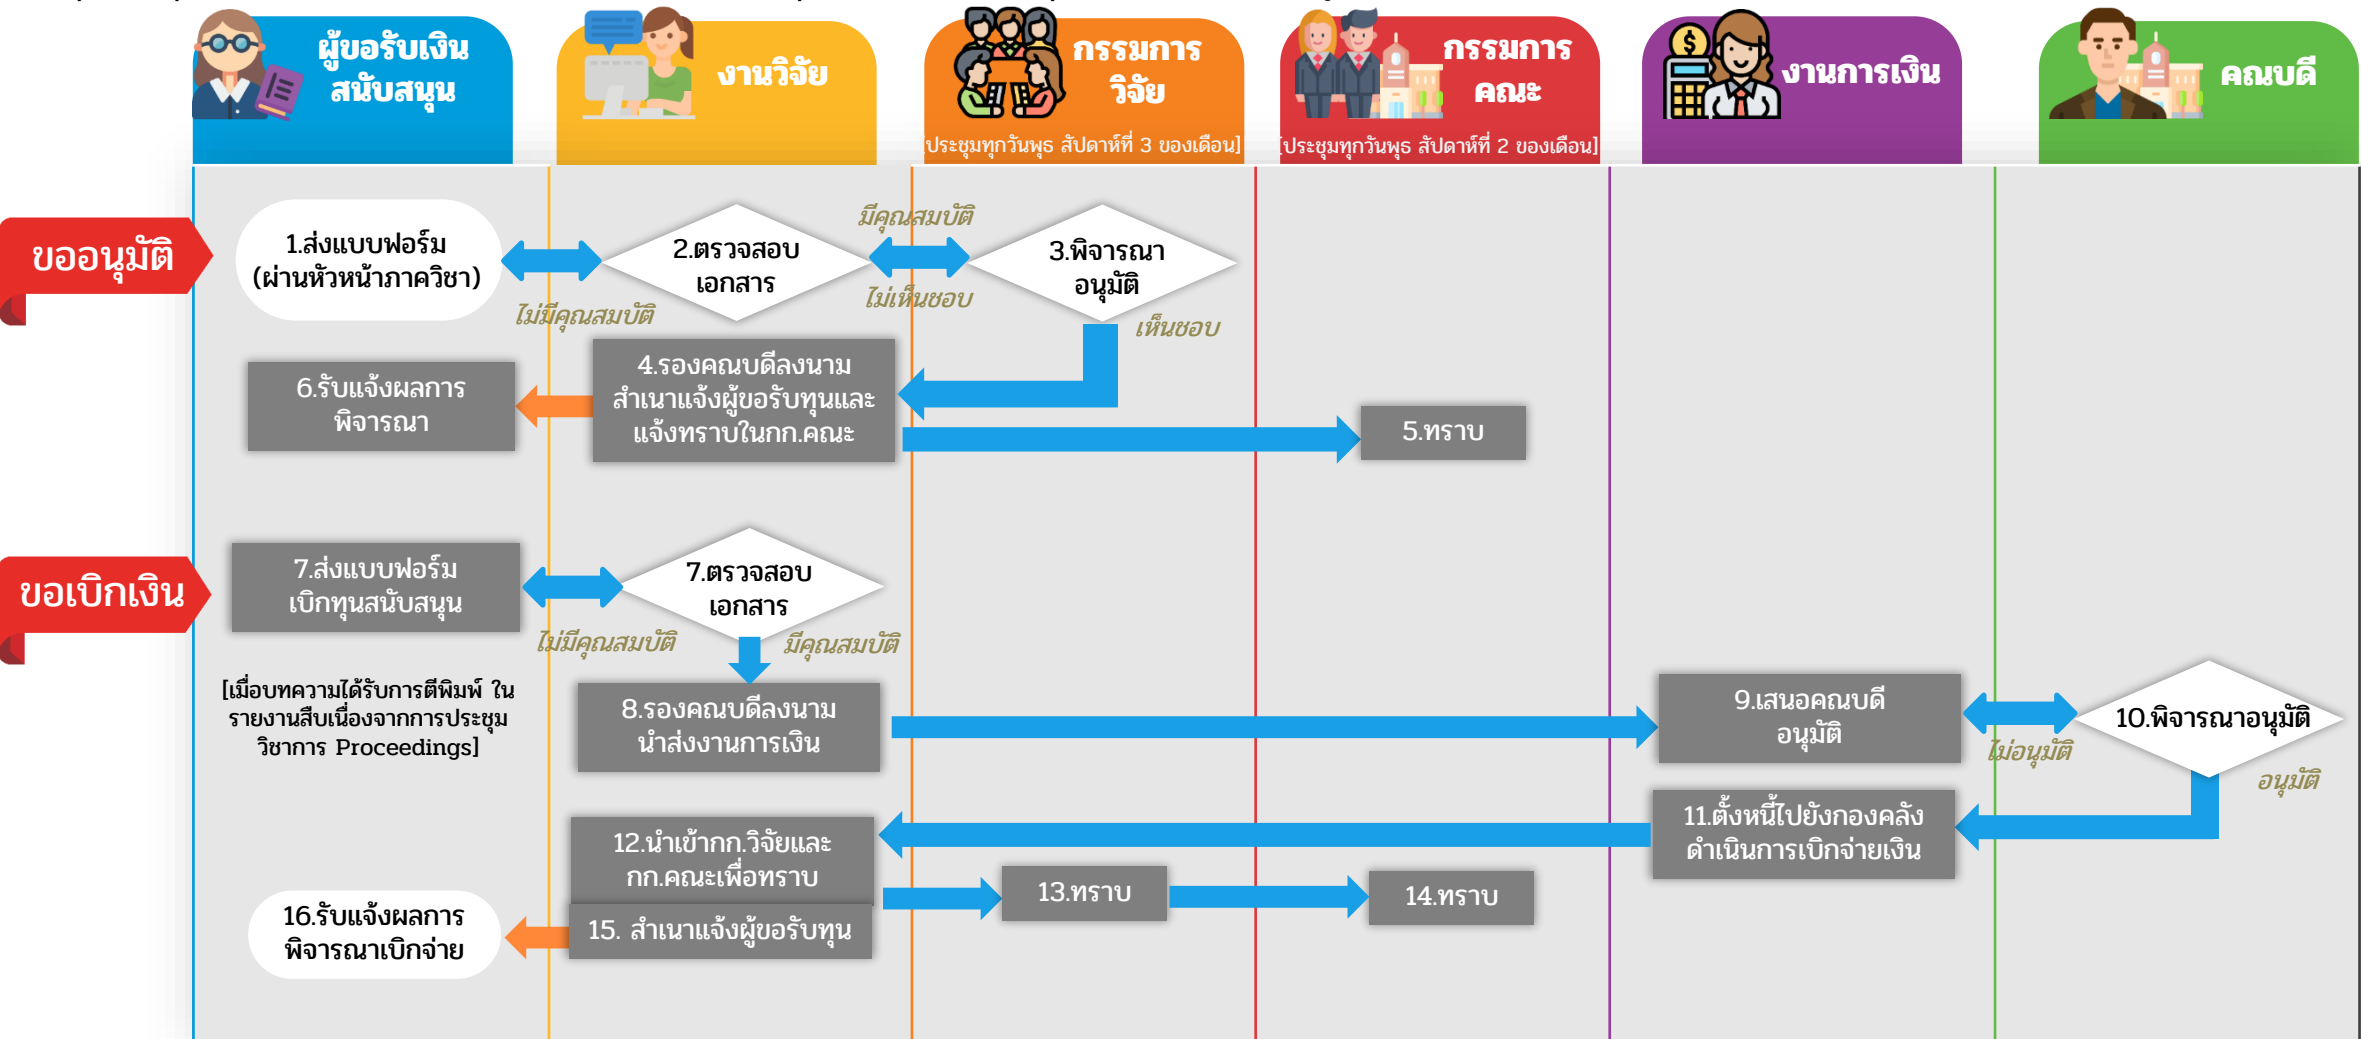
ผู้ขอรับเงินสนับสนุน

งานวิจัย

กรรมการวิจัย
[ประชุมทุกวันพุธ สัปดาห์ที่ 3 ของเดือน]

กรรมการคณะ
[ประชุมทุกวันพุธ สัปดาห์ที่ 2 ของเดือน]

งานการเงิน

คณบดี

ขออนุมัติ

1.ส่งแบบฟอร์ม (ผ่านหัวหน้าภาควิชา)

2.ตรวจสอบเอกสาร

ไม่มีคุณสมบัติ

มีคุณสมบัติ

ไม่เห็นชอบ

3.พิจารณาอนุมัติ

เห็นชอบ

6.รับแจ้งผลการพิจารณา

4.รองคณบดีลงนาม สำเนาแจ้งผู้ขอรับทุนและแจ้งทราบในกก.คณะ

5.ทราบ

ขอเบิกเงิน

7.ส่งแบบฟอร์ม เบิกทุนสนับสนุน

7.ตรวจสอบเอกสาร

ไม่มีคุณสมบัติ

มีคุณสมบัติ

[เมื่อบทความได้รับการตีพิมพ์ ในรายงานสืบเนื่องจากการประชุมวิชาการ Proceedings]

8.รองคณบดีลงนาม นำส่งงานการเงิน

9.เสนอคณบดีอนุมัติ

ไม่อนุมัติ

10.พิจารณาอนุมัติ

อนุมัติ

12.นำเข้ากก.วิจัยและกก.คณะเพื่อทราบ

11.ตั้งหนี้ไปยังกองคลัง ดำเนินการเบิกจ่ายเงิน

13.ทราบ

14.ทราบ

16.รับแจ้งผลการพิจารณาเบิกจ่าย

15. สำเนาแจ้งผู้ขอรับทุน